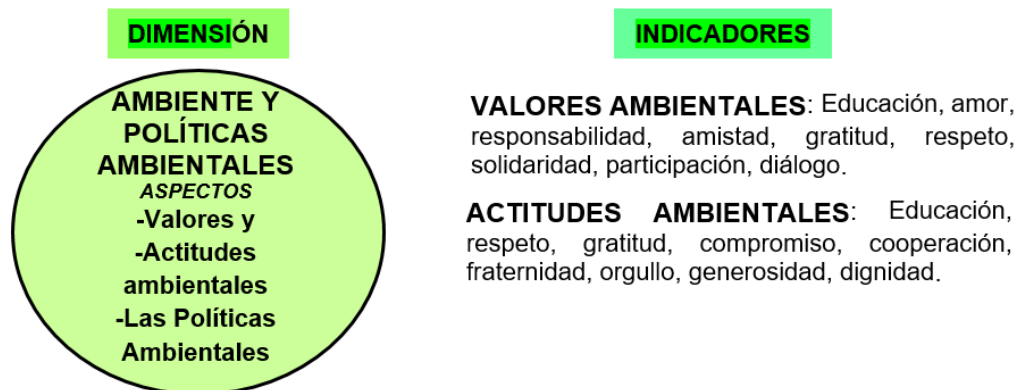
DIMENSIÓN

AMBIENTE Y POLÍTICAS AMBIENTALES
ASPECTOS
-Valores y
-Actitudes ambientales
-Las Políticas Ambientales

INDICADORES

VALORES AMBIENTALES: Educación, amor, responsabilidad, amistad, gratitud, respeto, solidaridad, participación, diálogo.

ACTITUDES AMBIENTALES: Educación, respeto, gratitud, compromiso, cooperación, fraternidad, orgullo, generosidad, dignidad.